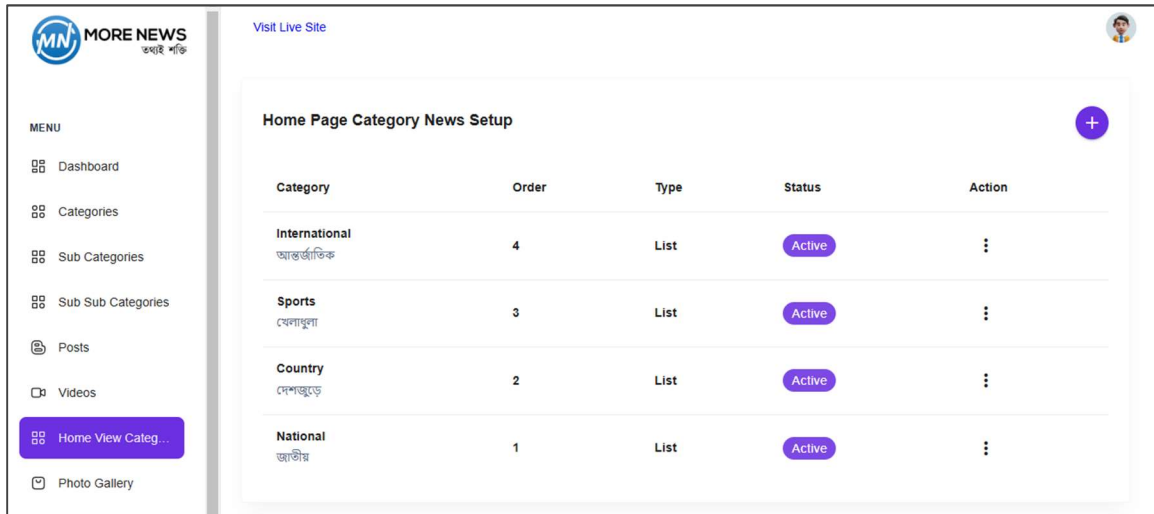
MN MORE NEWS
তথ্যই শক্তি

Visit Live Site

MENU

Dashboard

Categories

Sub Categories

Sub Sub Categories

Posts

Videos

Home View Categ...

Photo Gallery

Home Page Category News Setup

+

| Category | Order | Type | Status | Action |
|---|---|---|---|---|
| International আন্তর্জাতিক | 4 | List | Active | ⋮ |
| Sports খেলাধুলা | 3 | List | Active | ⋮ |
| Country দেশজুড়ে | 2 | List | Active | ⋮ |
| National জাতীয় | 1 | List | Active | ⋮ |